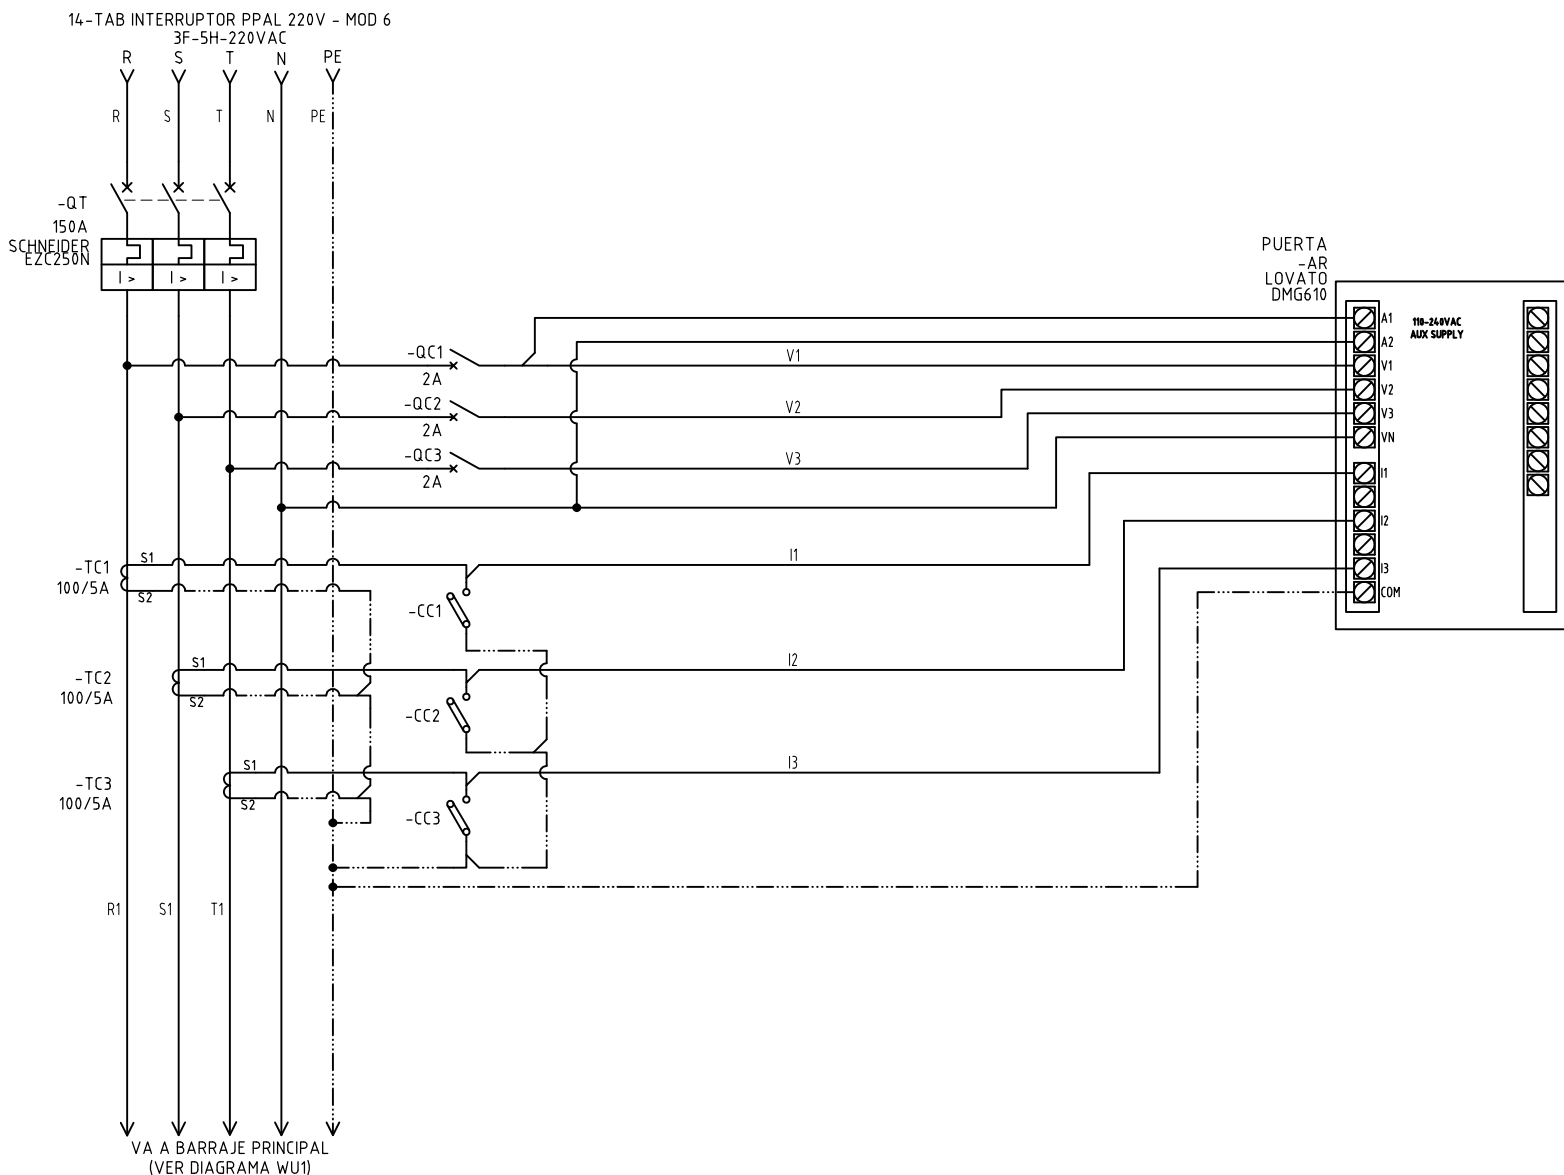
14-TAB INTERRUPTOR PPAL 220V - MOD 6
3F-5H-220VAC

R S T N PE

R S T N PE

-QT
150A
SCHNEIDER
EZC250N

I > I > I >

PUERTA
-AR
LOVATO
DMG610

A1
A2
V1
V2
V3
VN
I1
I2
I3
COM

110-240VAC
AUX SUPPLY

-QC1
2A
V1
-QC2
2A
V2
-QC3
2A
V3

-TC1
100/5A
S1
S2
I1
-CC1

-TC2
100/5A
S1
S2
I2
-CC2

-TC3
100/5A
S1
S2
I3
-CC3

R1 S1 T1

VA A BARRAJE PRINCIPAL
(VER DIAGRAMA WU1)